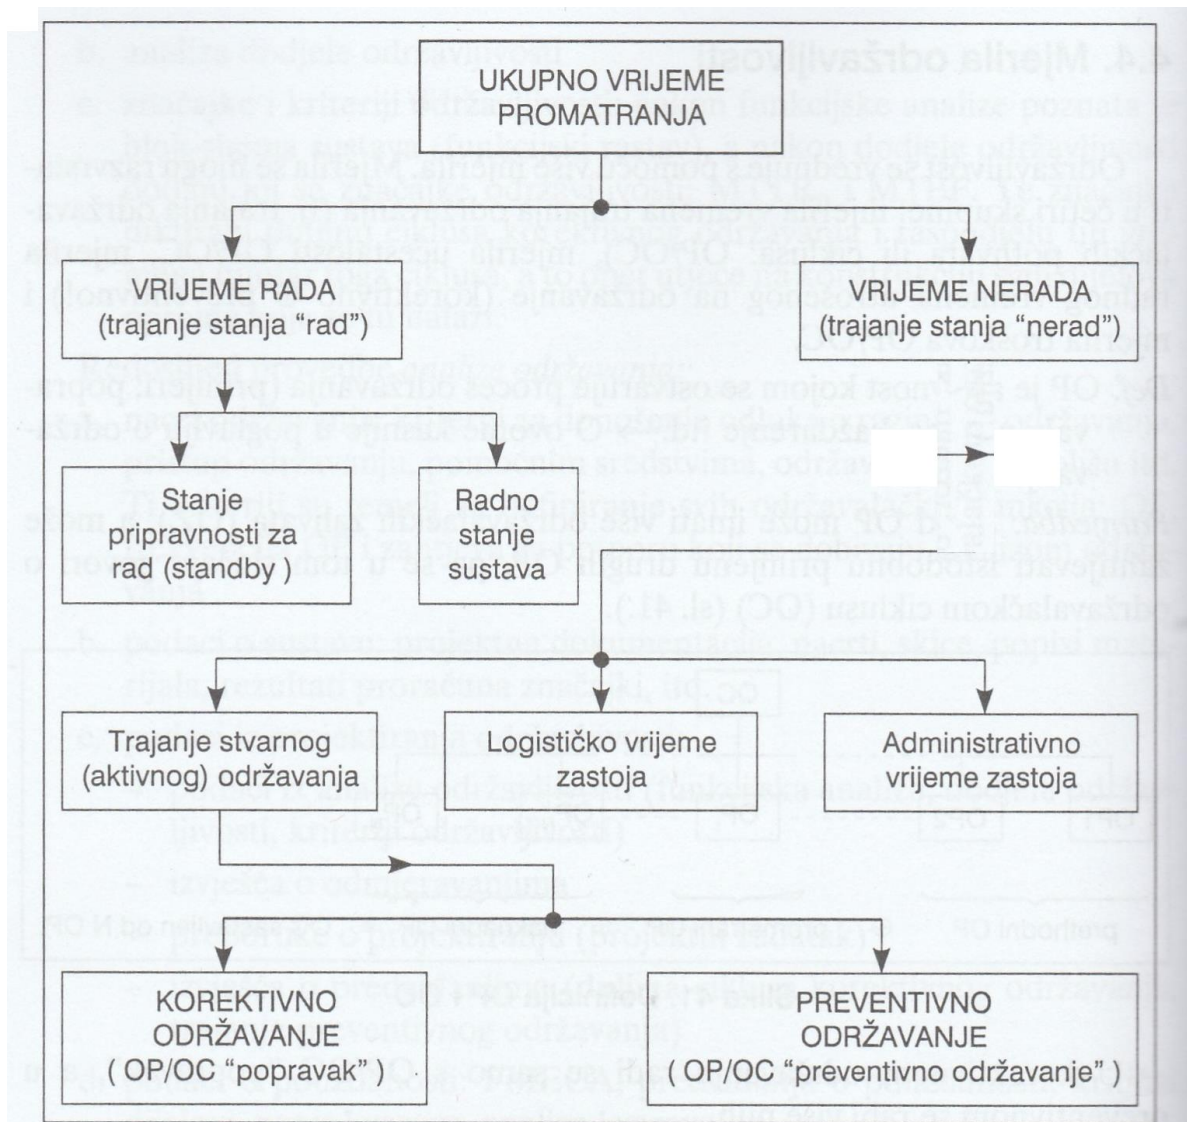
UKUPNO VRIJEME PROMATRANJA

VRIJEME RADA
(trajanje stanja "rad")

VRIJEME NERADA
(trajanje stanja "nerad")

Stanje pripravnosti za rad (standby )

Radno stanje sustava

Trajanje stvarnog (aktivnog) održavanja

Logističko vrijeme zastoja

Administrativno vrijeme zastoja

KOREKTIVNO ODRŽAVANJE
( OP/OC "popravak" )

PREVENTIVNO ODRŽAVANJE
( OP/OC "preventivno održavanje" )